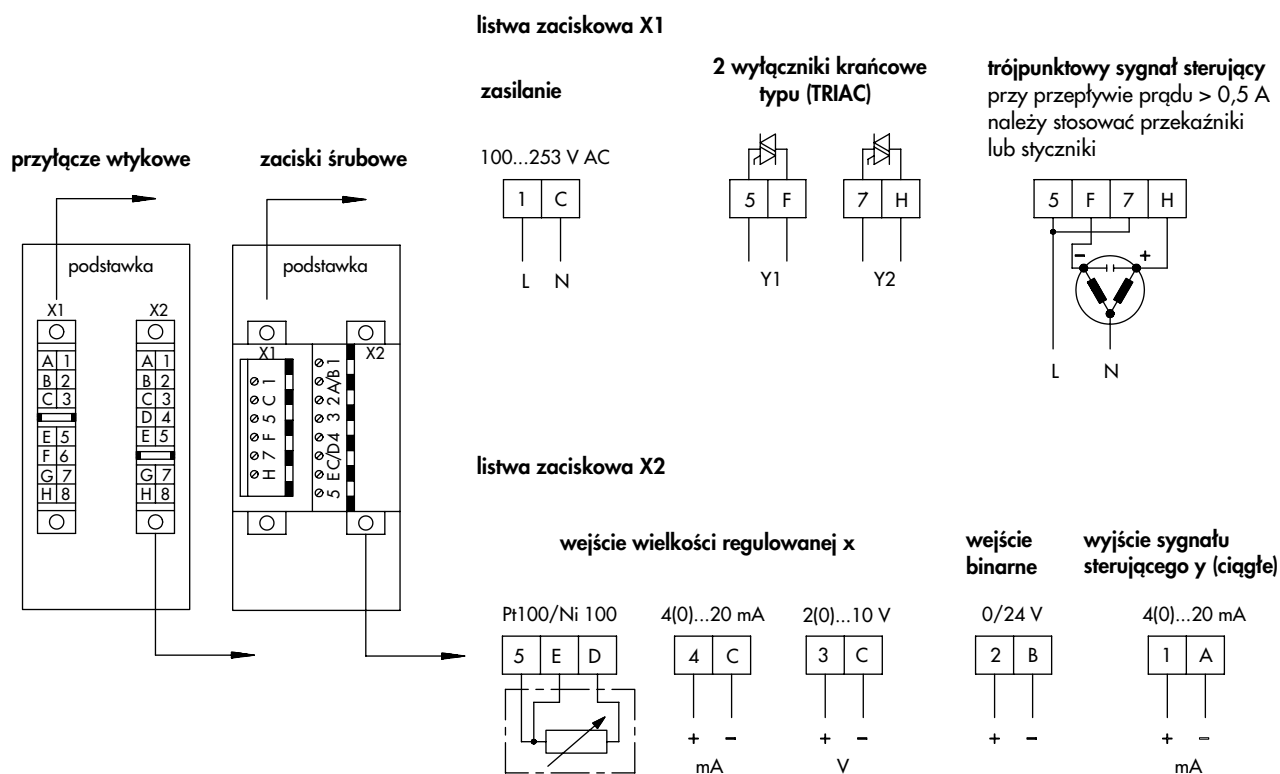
listwa zaciskowa X1

zasilanie

100...253 V AC

| 1 | C |
|---|---|

L N

2 wyłączniki krańcowe typu (TRIAC)

| 5 | F |
|---|---|

Y1

| 7 | H |
|---|---|

Y2

trójpunktowy sygnał sterujący
przy przepływie prądu > 0,5 A należy stosować przekaźniki lub styczniki

| 5 | F | 7 | H |
|---|---|---|---|

– +

L N

przyłącze wtykowe

podstawka

X1 X2

| A | 1 |
|---|---|
| B | 2 |
| C | 3 |
| E | 5 |
| F | 6 |
| G | 7 |
| H | 8 |

| A | 1 |
|---|---|
| B | 2 |
| C | 3 |
| D | 4 |
| E | 5 |
| G | 7 |
| H | 8 |

zaciski śrubowe

podstawka

X1 X2

H 7 F 5 C 1

5 EC/D4 3 2A/B1

listwa zaciskowa X2

wejście wielkości regulowanej x

Pt100/Ni 100

| 5 | E | D |
|---|---|---|

4(0)...20 mA

| 4 | C |
|---|---|

+ –
mA

2(0)...10 V

| 3 | C |
|---|---|

+ –
V

wejście binarne

0/24 V

| 2 | B |
|---|---|

+ –

wyjście sygnału sterującego y (ciągłe)

4(0)...20 mA

| 1 | A |
|---|---|

+ –
mA